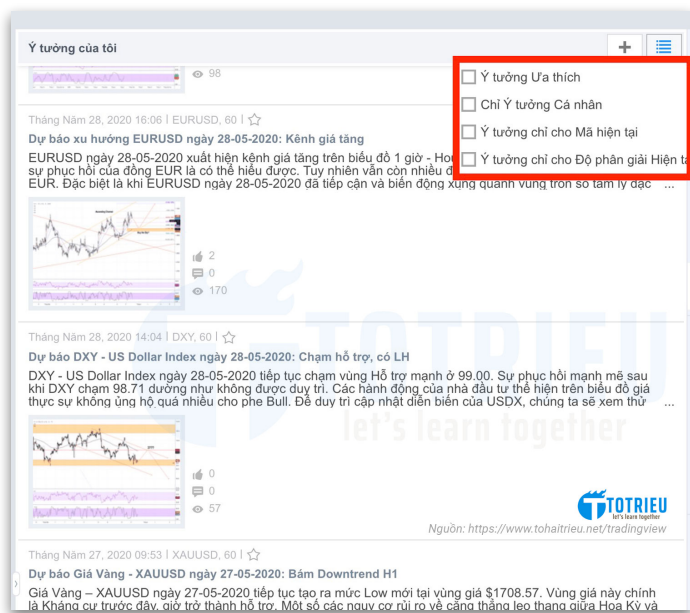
Ý tưởng của tôi

+

98

Ý tưởng Ưa thích
Chỉ Ý tưởng Cá nhân
Ý tưởng chỉ cho Mã hiện tại
Ý tưởng chỉ cho Độ phân giải Hiện tạ

Tháng Năm 28, 2020 16:06 | EURUSD, 60 |

Dự báo xu hướng EURUSD ngày 28-05-2020: Kênh giá tăng

EURUSD ngày 28-05-2020 xuất hiện kênh giá tăng trên biểu đồ 1 giờ - Ho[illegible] sự phục hồi của đồng EUR là có thể hiểu được. Tuy nhiên vẫn còn nhiều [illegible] EUR. Đặc biệt là khi EURUSD ngày 28-05-2020 đã tiếp cận và biến động xung quanh vùng tròn số tâm lý đặc ...

2
0
170

Tháng Năm 28, 2020 14:04 | DXY, 60 |

Dự báo DXY - US Dollar Index ngày 28-05-2020: Chạm hỗ trợ, có LH

DXY - US Dollar Index ngày 28-05-2020 tiếp tục chạm vùng Hỗ trợ mạnh ở 99.00. Sự phục hồi mạnh mẽ sau khi DXY chạm 98.71 dường như không được duy trì. Các hành động của nhà đầu tư thể hiện trên biểu đồ giá thực sự không ủng hộ quá nhiều cho phe Bull. Để duy trì cập nhật diễn biến của USDX, chúng ta sẽ xem thử ...

TOTRIEU
let's learn together

0
0
57

TOTRIEU
let's learn together

Nguồn: https://www.tohaitrieu.net/tradingview

Tháng Năm 27, 2020 09:53 | XAUUSD, 60 |

Dự báo Giá Vàng - XAUUSD ngày 27-05-2020: Bám Downtrend H1

Giá Vàng – XAUUSD ngày 27-05-2020 tiếp tục tạo ra mức Low mới tại vùng giá $1708.57. Vùng giá này chính là Kháng cự trước đây, giờ trở thành hỗ trợ. Một số các nguy cơ rủi ro về căng thẳng leo thang giữa Hoa Kỳ và